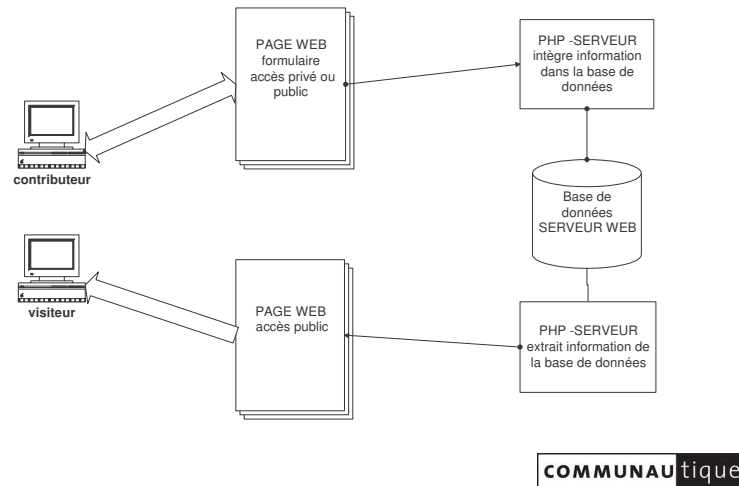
PAGE WEB
formulaire
accès privé ou
public

PHP -SERVEUR
intègre information
dans la base de
données

contributeur

Base de
données
SERVEUR WEB

visiteur

PAGE WEB
accès public

PHP -SERVEUR
extrait information de
la base de données

COMMUNAUtique